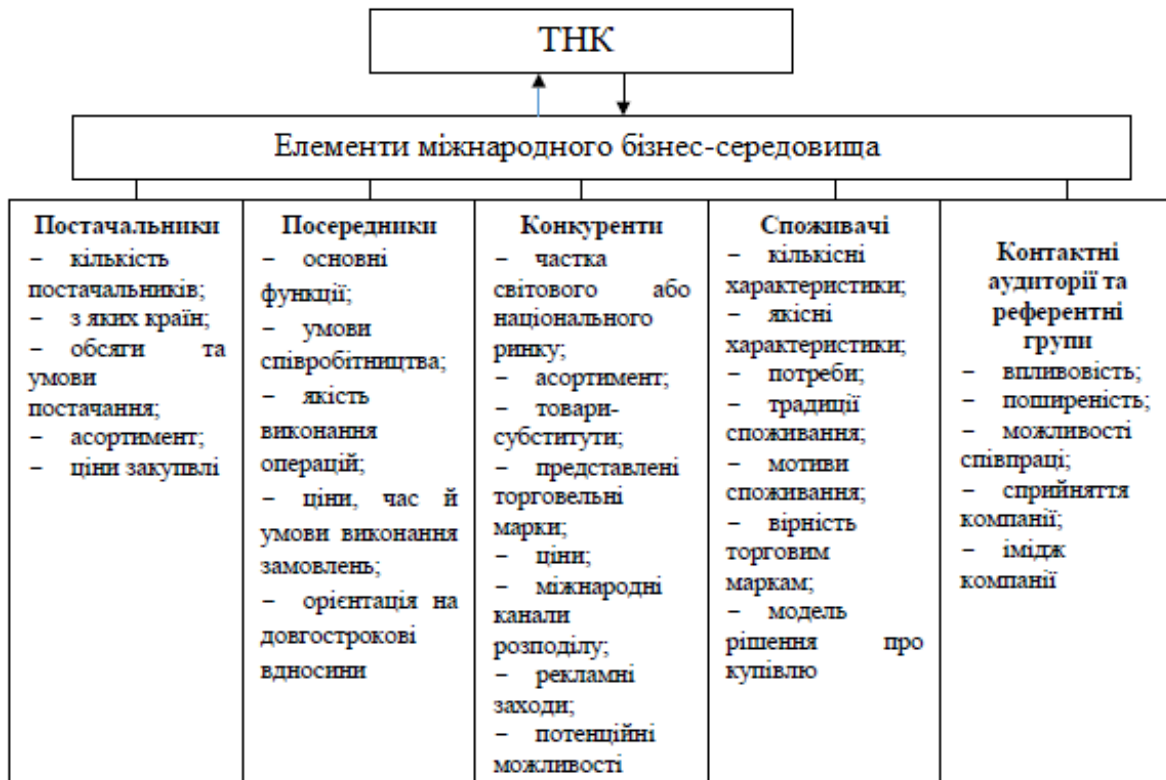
ТНК

Елементи міжнародного бізнес-середовища

Постачальники
– кількість постачальників;
– з яких країн;
– обсяги та умови постачання;
– асортимент;
– ціни закупівлі

Посередники
– основні функції;
– умови співробітництва;
– якість виконання операцій;
– ціни, час й умови виконання замовлень;
– орієнтація на довгострокові вдносини

Конкуренти
– частка світового або національного ринку;
– асортимент;
– товари-субститути;
– представлені торговельні марки;
– ціни;
– міжнародні канали розподілу;
– рекламні заходи;
– потенційні можливості

Споживачі
– кількісні характеристики;
– якісні характеристики;
– потреби;
– традиції споживання;
– мотиви споживання;
– вірність торговим маркам;
– модель рішення про купівлю

Контактні аудиторії та референтні групи
– впливовість;
– поширеність;
– можливості співпраці;
– сприйняття компанії;
– імідж компанії